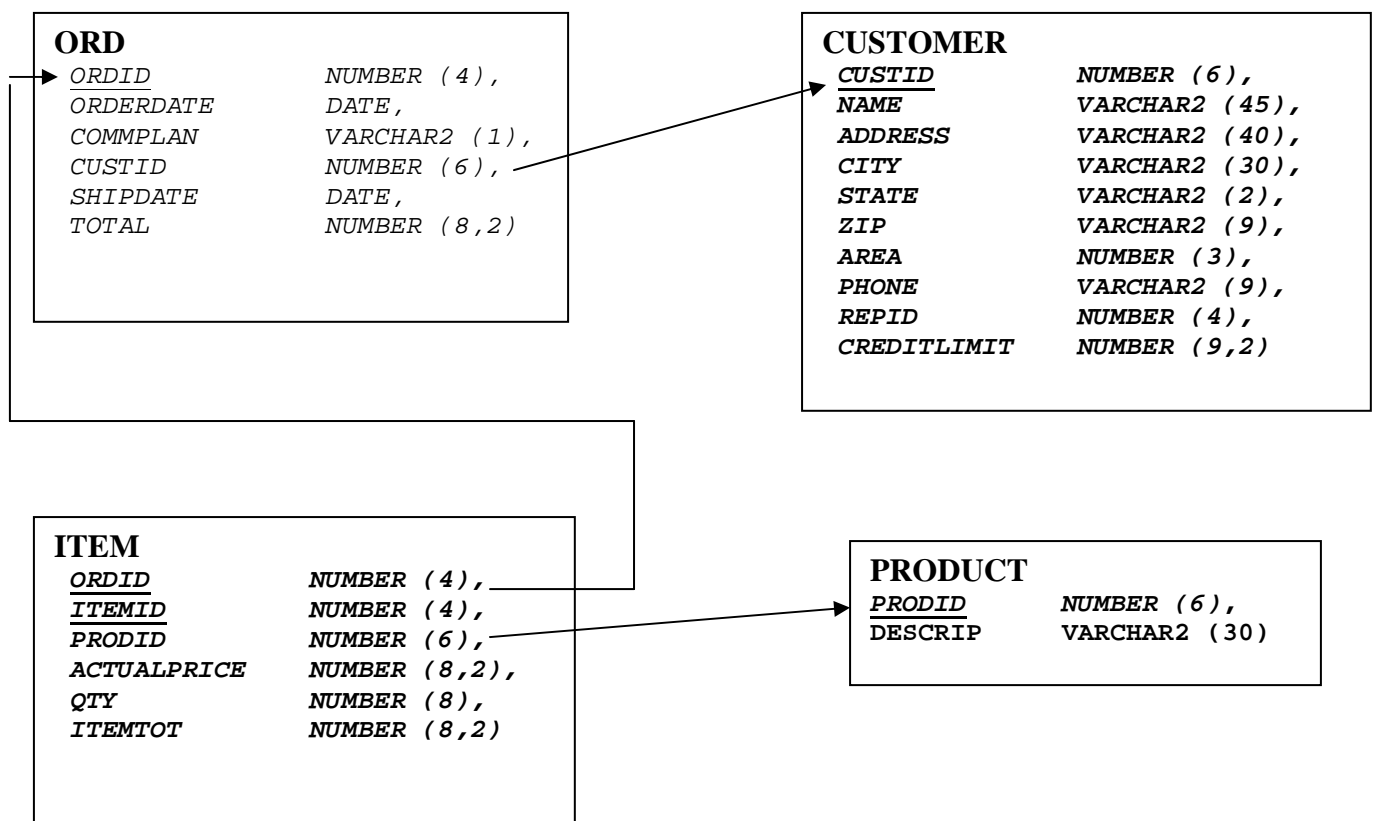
ORD
ORDID NUMBER (4),
ORDERDATE DATE,
COMMPLAN VARCHAR2 (1),
CUSTID NUMBER (6),
SHIPDATE DATE,
TOTAL NUMBER (8,2)

CUSTOMER
CUSTID NUMBER (6),
NAME VARCHAR2 (45),
ADDRESS VARCHAR2 (40),
CITY VARCHAR2 (30),
STATE VARCHAR2 (2),
ZIP VARCHAR2 (9),
AREA NUMBER (3),
PHONE VARCHAR2 (9),
REPID NUMBER (4),
CREDITLIMIT NUMBER (9,2)

ITEM
ORDID NUMBER (4),
ITEMID NUMBER (4),
PRODID NUMBER (6),
ACTUALPRICE NUMBER (8,2),
QTY NUMBER (8),
ITEMTOT NUMBER (8,2)

PRODUCT
PRODID NUMBER (6),
DESCRIP VARCHAR2 (30)